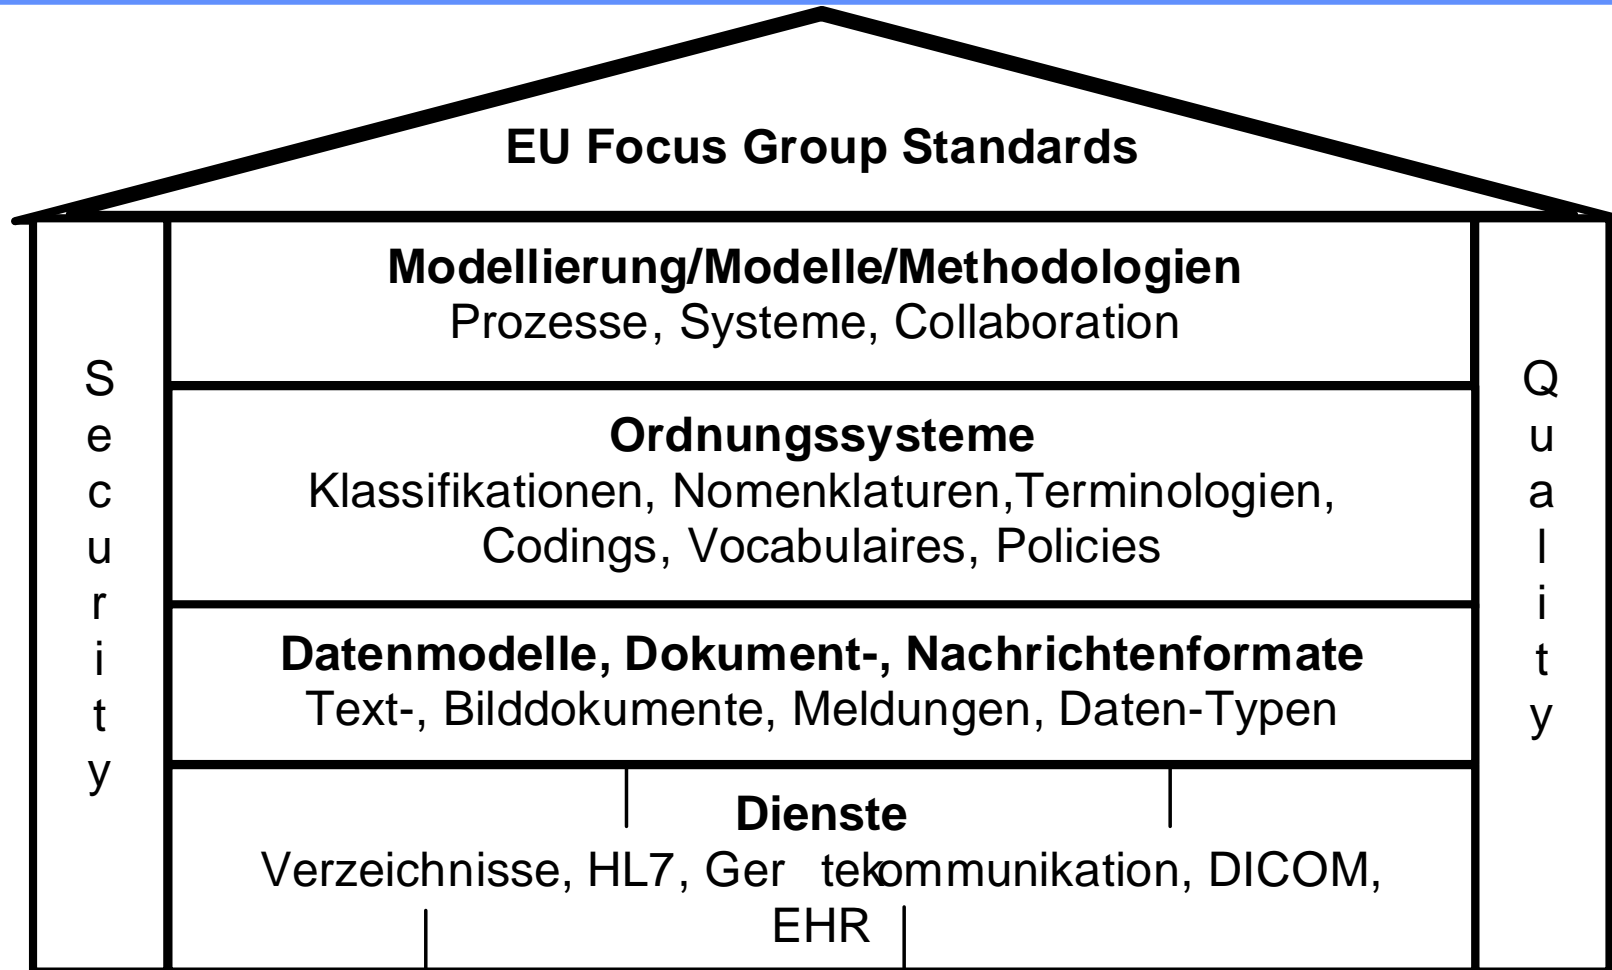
EU Focus Group Standards

Security

Modellierung/Modelle/Methodologien
Prozesse, Systeme, Collaboration

Ordnungssysteme
Klassifikationen, Nomenklaturen,Terminologien, Codings, Vocabulaires, Policies

Datenmodelle, Dokument-, Nachrichtenformate
Text-, Bilddokumente, Meldungen, Daten-Typen

Dienste
Verzeichnisse, HL7, Ger tekommunikation, DICOM, EHR

Quality